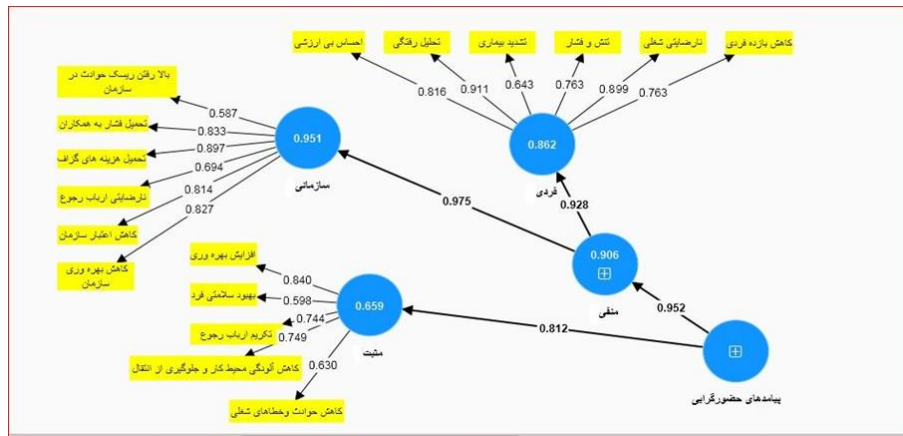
کاهش بازده فردی
نارضایتی شغلی
تنش و فشار
تشدید بیماری
تحلیل رفتگی
احساس بی ارزشی
0.816
0.911
0.643
0.763
0.899
0.763
0.862
فردی
0.928
بالا رفتن ریسک حوادث در سازمان
تحمیل فشار به همکاران
تحمیل هزینه های گزاف
نارضایتی ارباب رجوع
کاهش اعتبار سازمان
کاهش بهره وری سازمان
0.587
0.833
0.897
0.694
0.814
0.827
0.951
سازمانی
0.975
0.906
منفی
0.952
افزایش بهره وری
بهبود سلامتی فرد
تکریم ارباب رجوع
کاهش آلودگی محیط کار و جلوگیری از انتقال
کاهش حوادث وخطاهای شغلی
0.840
0.598
0.744
0.749
0.630
0.659
مثبت
0.812
پیامدهای حضورگرایی